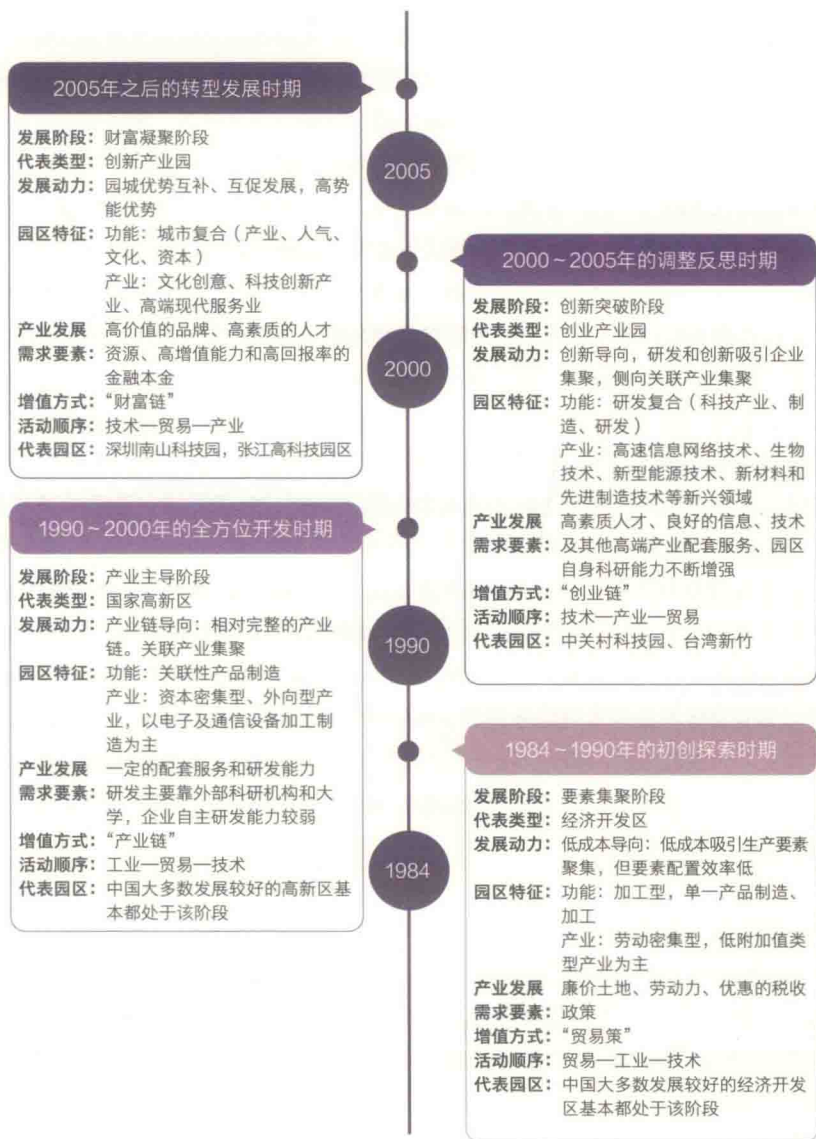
2005年之后的转型发展时期

发展阶段：财富凝聚阶段
代表类型：创新产业园
发展动力：园城优势互补、互促发展，高势能优势
园区特征：功能：城市复合（产业、人气、文化、资本）
产业：文化创意、科技创新产业、高端现代服务业
产业发展需求要素：高价值的品牌、高素质的人才资源、高增值能力和高回报率的金融本金
增值方式："财富链"
活动顺序：技术—贸易—产业
代表园区：深圳南山科技园，张江高科技园区

2005

2000~2005年的调整反思时期

发展阶段：创新突破阶段
代表类型：创业产业园
发展动力：创新导向，研发和创新吸引企业集聚，侧向关联产业集聚
园区特征：功能：研发复合（科技产业、制造、研发）
产业：高速信息网络技术、生物技术、新型能源技术、新材料和先进制造技术等新兴领域
产业发展需求要素：高素质人才、良好的信息、技术及其他高端产业配套服务、园区自身科研能力不断增强
增值方式："创业链"
活动顺序：技术—产业—贸易
代表园区：中关村科技园、台湾新竹

2000

1990~2000年的全方位开发时期

发展阶段：产业主导阶段
代表类型：国家高新区
发展动力：产业链导向：相对完整的产业链。关联产业集聚
园区特征：功能：关联性产品制造
产业：资本密集型、外向型产业，以电子及通信设备加工制造为主
产业发展需求要素：一定的配套服务和研发能力研发主要靠外部科研机构和大学，企业自主研发能力较弱
增值方式："产业链"
活动顺序：工业—贸易—技术
代表园区：中国大多数发展较好的高新区基本都处于该阶段

1990

1984~1990年的初创探索时期

发展阶段：要素集聚阶段
代表类型：经济开发区
发展动力：低成本导向：低成本吸引生产要素聚集，但要素配置效率低
园区特征：功能：加工型，单一产品制造、加工
产业：劳动密集型，低附加值类型产业为主
产业发展需求要素：廉价土地、劳动力、优惠的税收政策
增值方式："贸易策"
活动顺序：贸易—工业—技术
代表园区：中国大多数发展较好的经济开发区基本都处于该阶段

1984